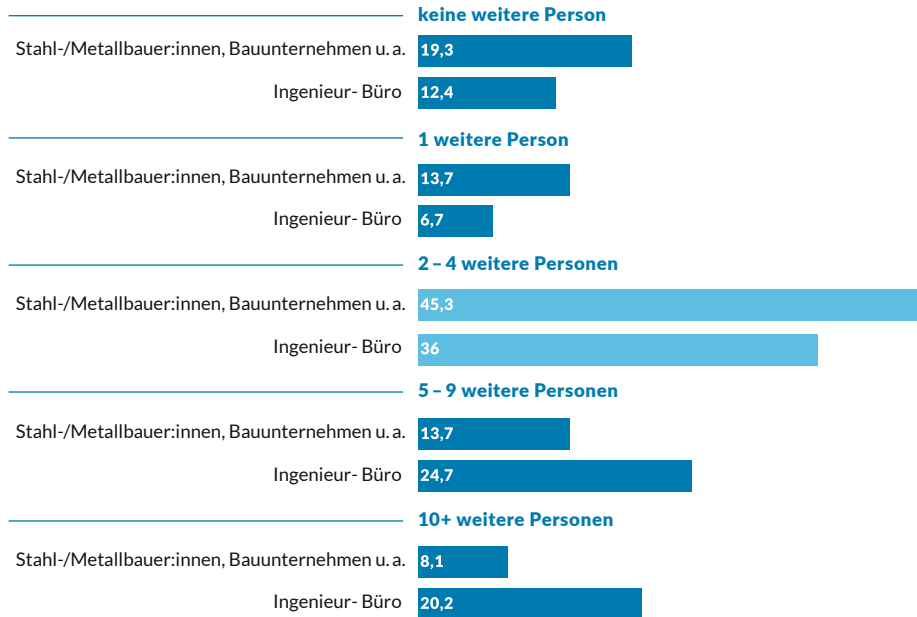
keine weitere Person

Stahl-/Metallbauer:innen, Bauunternehmen u. a. 19,3

Ingenieur- Büro 12,4

1 weitere Person

Stahl-/Metallbauer:innen, Bauunternehmen u. a. 13,7

Ingenieur- Büro 6,7

2 – 4 weitere Personen

Stahl-/Metallbauer:innen, Bauunternehmen u. a. 45,3

Ingenieur- Büro 36

5 – 9 weitere Personen

Stahl-/Metallbauer:innen, Bauunternehmen u. a. 13,7

Ingenieur- Büro 24,7

10+ weitere Personen

Stahl-/Metallbauer:innen, Bauunternehmen u. a. 8,1

Ingenieur- Büro 20,2